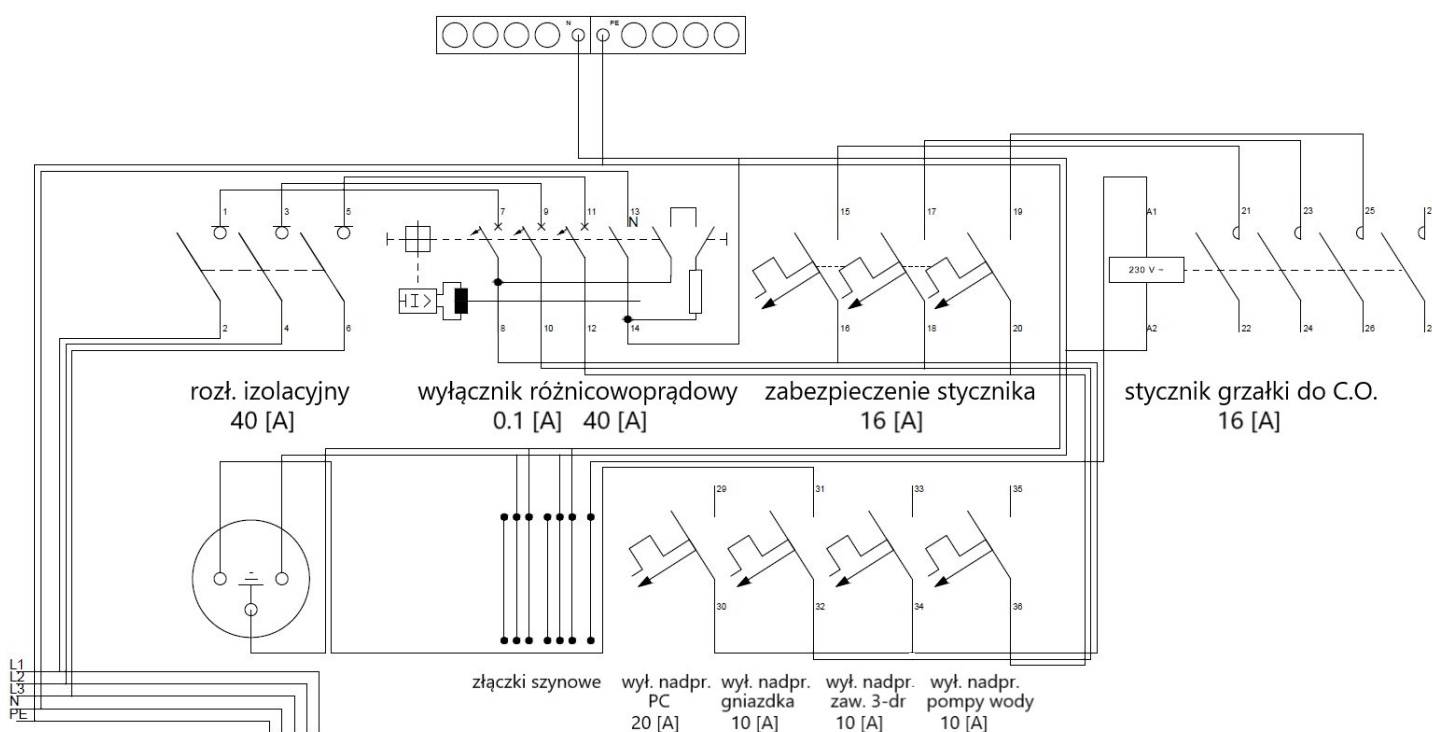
N PE

1 3 5
2 4 6

7 9 11 13
N
8 10 12 14

15 17 19
16 18 20

A1
230 V ~
A2

21 23 25 2
22 24 26 2

rozł. izolacyjny
40 [A]

wyłącznik różnicowoprądowy
0.1 [A] 40 [A]

zabezpieczenie stycznika
16 [A]

stycznik grzałki do C.O.
16 [A]

29 31 33 35
30 32 34 36

L1
L2
L3
N
PE

złączki szynowe

wył. nadpr.
PC
20 [A]

wył. nadpr.
gniazdka
10 [A]

wył. nadpr.
zaw. 3-dr
10 [A]

wył. nadpr.
pompy wody
10 [A]